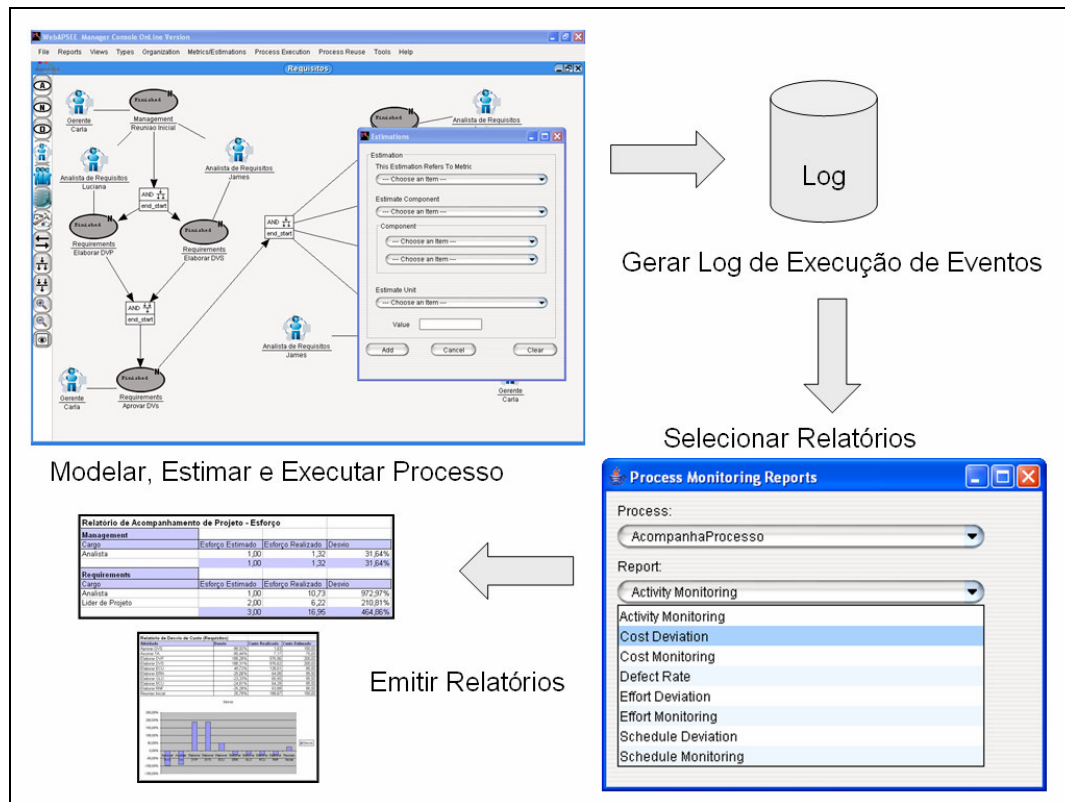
WebAPSEE Manager Console OnLine Version

File Reports Views Types Organization Metrics/Estimations Process Execution Process Reuse Tools Help

Requisitos

Gerente
Carla

Finished
Management
Reuniao Inicial

Analista de Requisitos
Luciana

AND
end_start

Analista de Requisitos
James

Finished
Requirements
Elaborar DVP

Finished
Requirements
Elaborar DVS

AND
end_start

AND
end_start

Finished

Analista de Requisitos

Estimations

Estimation

This Estimation Refers To Metric

--- Choose an Item ---

Estimate Component

--- Choose an Item ---

Component

--- Choose an Item ---

--- Choose an Item ---

Estimate Unit

--- Choose an Item ---

Value

Add Cancel Clear

Analista de Requisitos
James

Gerente
Carla

Finished
Requirements
Aprovar DVs

Gerente
Carla

Log

Gerar Log de Execução de Eventos

Selecionar Relatórios

Modelar, Estimar e Executar Processo

Process Monitoring Reports

Process:

AcompanhaProcesso

Report:

Activity Monitoring

Activity Monitoring
Cost Deviation
Cost Monitoring
Defect Rate
Effort Deviation
Effort Monitoring
Schedule Deviation
Schedule Monitoring

Relatório de Acompanhamento de Projeto - Esforço

| Management | | | |
|---|---|---|---|
| Cargo | Esforço Estimado | Esforço Realizado | Desvio |
| Analista | 1,00 | 1,32 | 31,64% |
| | 1,00 | 1,32 | 31,64% |
| Requirements | | | |
| Cargo | Esforço Estimado | Esforço Realizado | Desvio |
| Analista | 1,00 | 10,73 | 972,97% |
| Lider de Projeto | 2,00 | 6,22 | 210,81% |
| | 3,00 | 16,95 | 464,86% |

Relatório de Desvio de Custo (Requisitos)

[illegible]

Emitir Relatórios